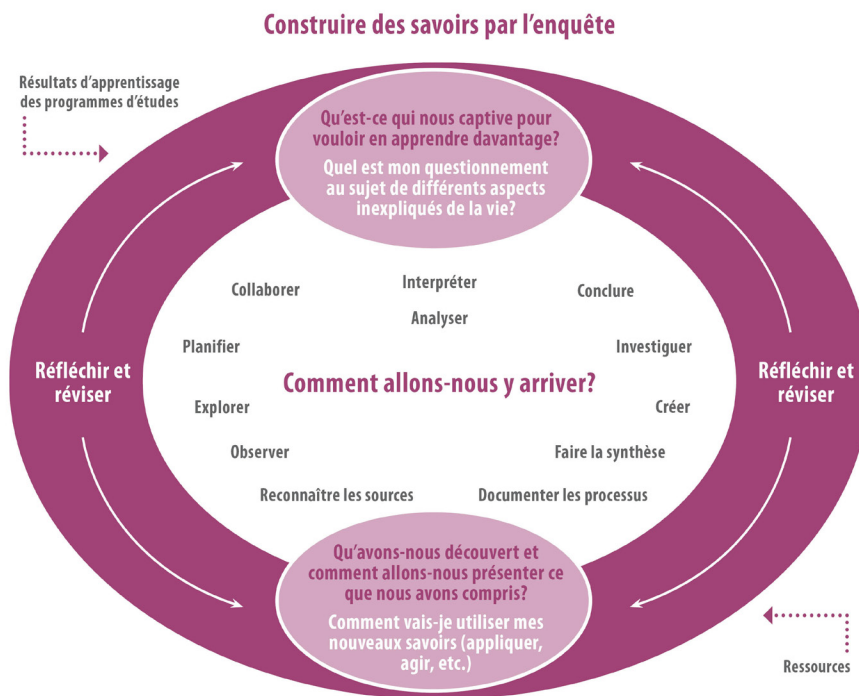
Construire des savoirs par l'enquête

Résultats d'apprentissage des programmes d'études

Qu'est-ce qui nous captive pour vouloir en apprendre davantage?

Quel est mon questionnement au sujet de différents aspects inexpliqués de la vie?

Réfléchir et réviser

Réfléchir et réviser

Collaborer

Interpréter

Conclure

Analyser

Planifier

Investiguer

Comment allons-nous y arriver?

Explorer

Créer

Observer

Faire la synthèse

Reconnaître les sources

Documenter les processus

Qu'avons-nous découvert et comment allons-nous présenter ce que nous avons compris?

Comment vais-je utiliser mes nouveaux savoirs (appliquer, agir, etc.)

Ressources